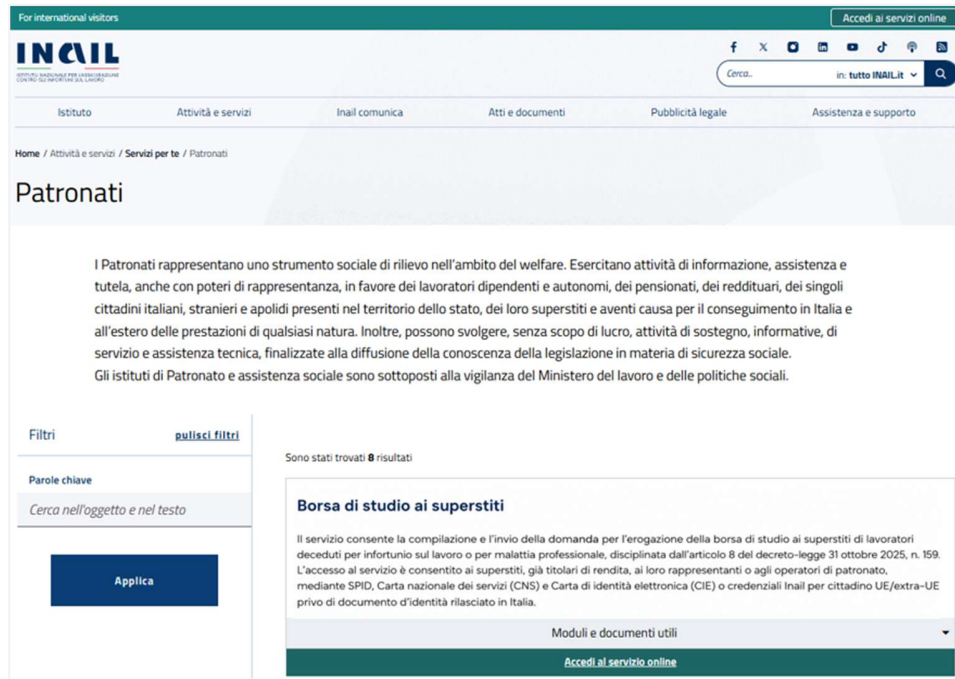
For international visitors

Accedi ai servizi online

INAIL
ISTITUTO NAZIONALE PER L'ASSICURAZIONE CONTRO GLI INFORTUNI SUL LAVORO

Cerca...

in: tutto INAIL.it

Istituto
Attività e servizi
Inail comunica
Atti e documenti
Pubblicità legale
Assistenza e supporto

Home / Attività e servizi / Servizi per te / Patronati

Patronati

I Patronati rappresentano uno strumento sociale di rilievo nell'ambito del welfare. Esercitano attività di informazione, assistenza e tutela, anche con poteri di rappresentanza, in favore dei lavoratori dipendenti e autonomi, dei pensionati, dei redditari, dei singoli cittadini italiani, stranieri e apolidi presenti nel territorio dello stato, dei loro superstiti e aventi causa per il conseguimento in Italia e all'estero delle prestazioni di qualsiasi natura. Inoltre, possono svolgere, senza scopo di lucro, attività di sostegno, informative, di servizio e assistenza tecnica, finalizzate alla diffusione della conoscenza della legislazione in materia di sicurezza sociale.
Gli istituti di Patronato e assistenza sociale sono sottoposti alla vigilanza del Ministero del lavoro e delle politiche sociali.

Filtri
pulisci filtri

Parole chiave
Cerca nell'oggetto e nel testo

Applica

Sono stati trovati 8 risultati

Borsa di studio ai superstiti

Il servizio consente la compilazione e l'invio della domanda per l'erogazione della borsa di studio ai superstiti di lavoratori deceduti per infortunio sul lavoro o per malattia professionale, disciplinata dall'articolo 8 del decreto-legge 31 ottobre 2025, n. 159.
L'accesso al servizio è consentito ai superstiti, già titolari di rendita, ai loro rappresentanti o agli operatori di patronato, mediante SPID, Carta nazionale dei servizi (CNS) e Carta di identità elettronica (CIE) o credenziali Inail per cittadino UE/extra-UE privo di documento d'identità rilasciato in Italia.

Moduli e documenti utili

Accedi al servizio online